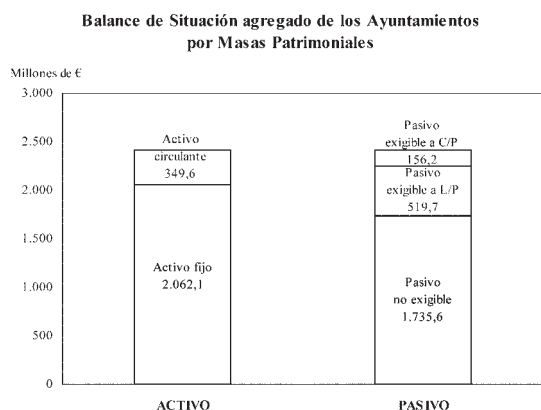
Balance de Situación agregado de los Ayuntamientos por Masas Patrimoniales

Millones de €

3.000
2.500
2.000
1.500
1.000
500
0

Activo circulante 349,6

Activo fijo 2.062,1

Pasivo exigible a C/P 156,2

Pasivo exigible a L/P 519,7

Pasivo no exigible 1.735,6

ACTIVO

PASIVO